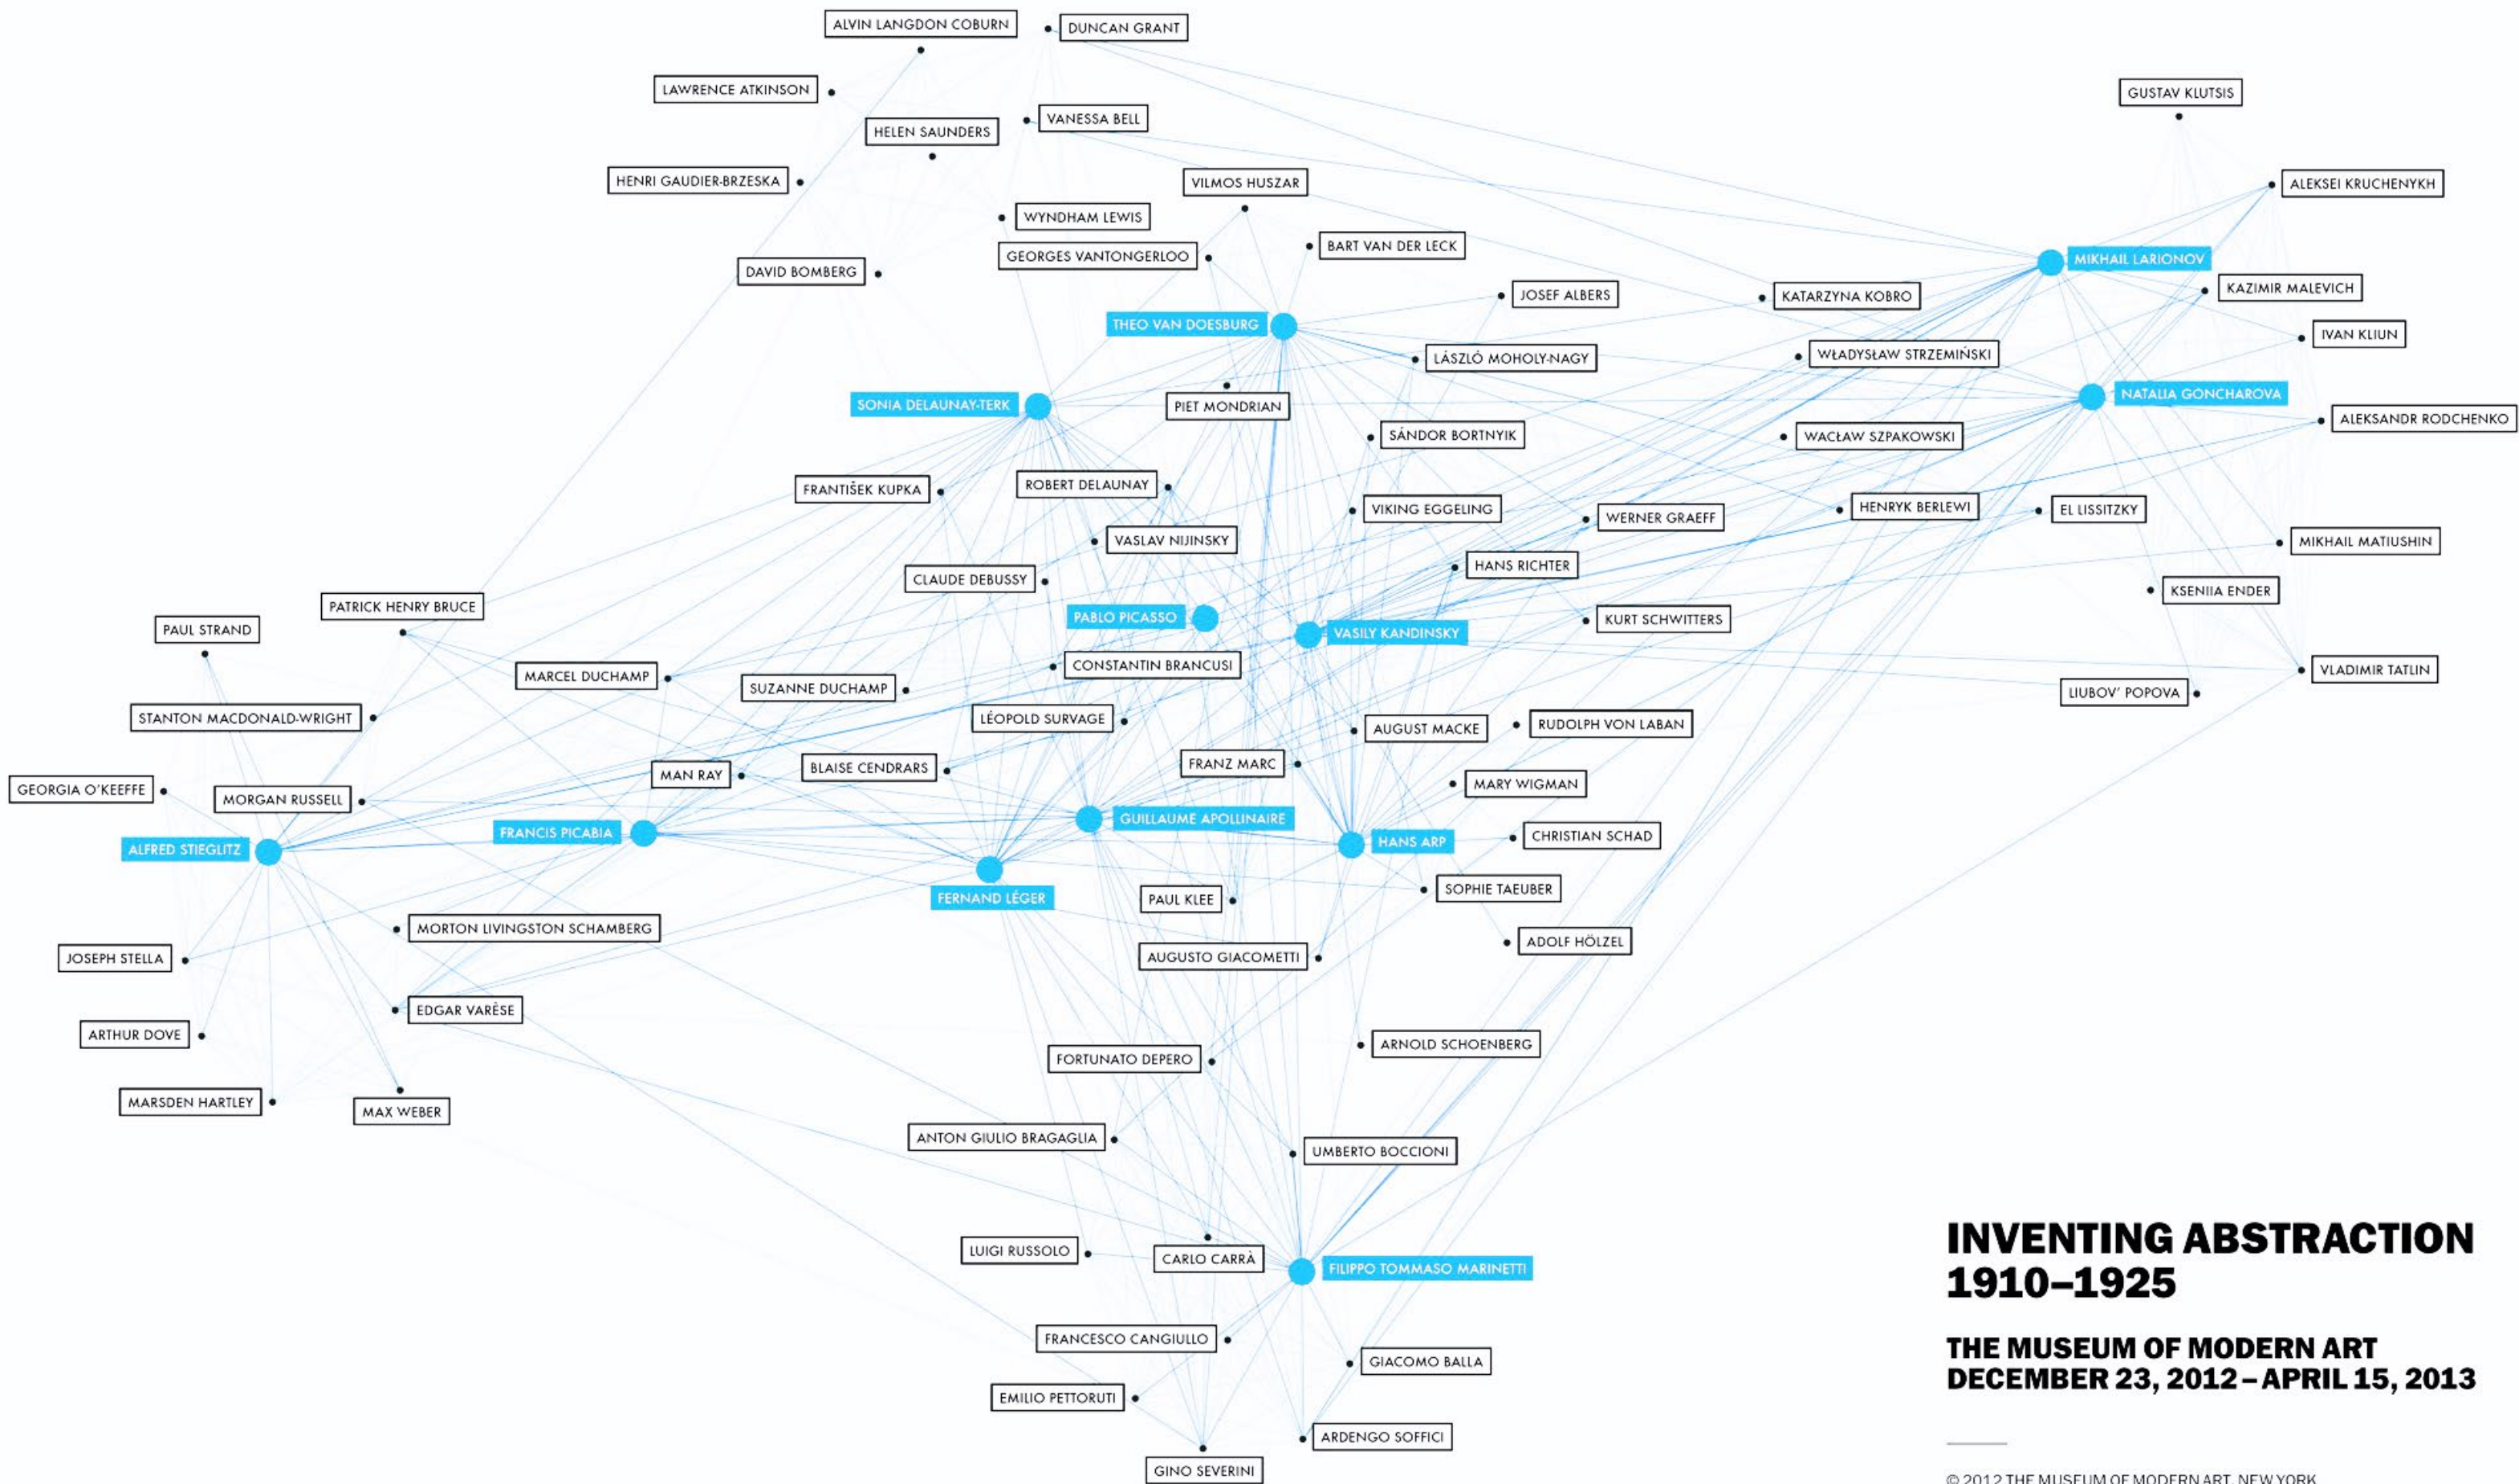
ALVIN LANGDON COBURN
DUNCAN GRANT
LAWRENCE ATKINSON
HELEN SAUNDERS
VANESSA BELL
HENRI GAUDIER-BRZESKA
VILMOS HUSZAR
WYNDHAM LEWIS
GEORGES VANTONGERLOO
BART VAN DER LECK
DAVID BOMBERG
GUSTAV KLUTSIS
ALEKSEI KRUCHENYKH
MIKHAIL LARIONOV
KAZIMIR MALEVICH
JOSEF ALBERS
KATARZYNA KOBRO
THEO VAN DOESBURG
IVAN KLIUN
LÁSZLÓ MOHOLY-NAGY
WŁADYSŁAW STRZEMIŃSKI
SONIA DELAUNAY-TERK
PIET MONDRIAN
NATALIA GONCHAROVA
ALEKSANDR RODCHENKO
SÁNDOR BORTNYIK
WACŁAW SZPAKOWSKI
FRANTIŠEK KUPKA
ROBERT DELAUNAY
VIKING EGGELING
WERNER GRAEFF
HENRYK BERLEWI
EL LISSITZKY
VASLAV NIJINSKY
MIKHAIL MATIUSHIN
CLAUDE DEBUSSY
HANS RICHTER
KSENIIA ENDER
PATRICK HENRY BRUCE
PABLO PICASSO
KURT SCHWITTERS
PAUL STRAND
VASILY KANDINSKY
CONSTANTIN BRANCUSI
MARCEL DUCHAMP
SUZANNE DUCHAMP
VLADIMIR TATLIN
LIUBOV' POPOVA
STANTON MACDONALD-WRIGHT
LÉOPOLD SURVAGE
AUGUST MACKE
RUDOLPH VON LABAN
FRANZ MARC
MAN RAY
BLAISE CENDRARS
MARY WIGMAN
GEORGIA O'KEEFFE
MORGAN RUSSELL
GUILLAUME APOLLINAIRE
FRANCIS PICABIA
CHRISTIAN SCHAD
ALFRED STIEGLITZ
HANS ARP
FERNAND LÉGER
SOPHIE TAEUBER
PAUL KLEE
MORTON LIVINGSTON SCHAMBERG
ADOLF HÖLZEL
JOSEPH STELLA
AUGUSTO GIACOMETTI
EDGAR VARÈSE
ARTHUR DOVE
ARNOLD SCHOENBERG
FORTUNATO DEPERO
MARSDEN HARTLEY
MAX WEBER
ANTON GIULIO BRAGAGLIA
UMBERTO BOCCIONI
LUIGI RUSSOLO
CARLO CARRÀ
FILIPPO TOMMASO MARINETTI
FRANCESCO CANGIULLO
GIACOMO BALLA
EMILIO PETTORUTI
ARDENGO SOFFICI
GINO SEVERINI

INVENTING ABSTRACTION 1910–1925

THE MUSEUM OF MODERN ART
DECEMBER 23, 2012 – APRIL 15, 2013

© 2012 THE MUSEUM OF MODERN ART, NEW YORK